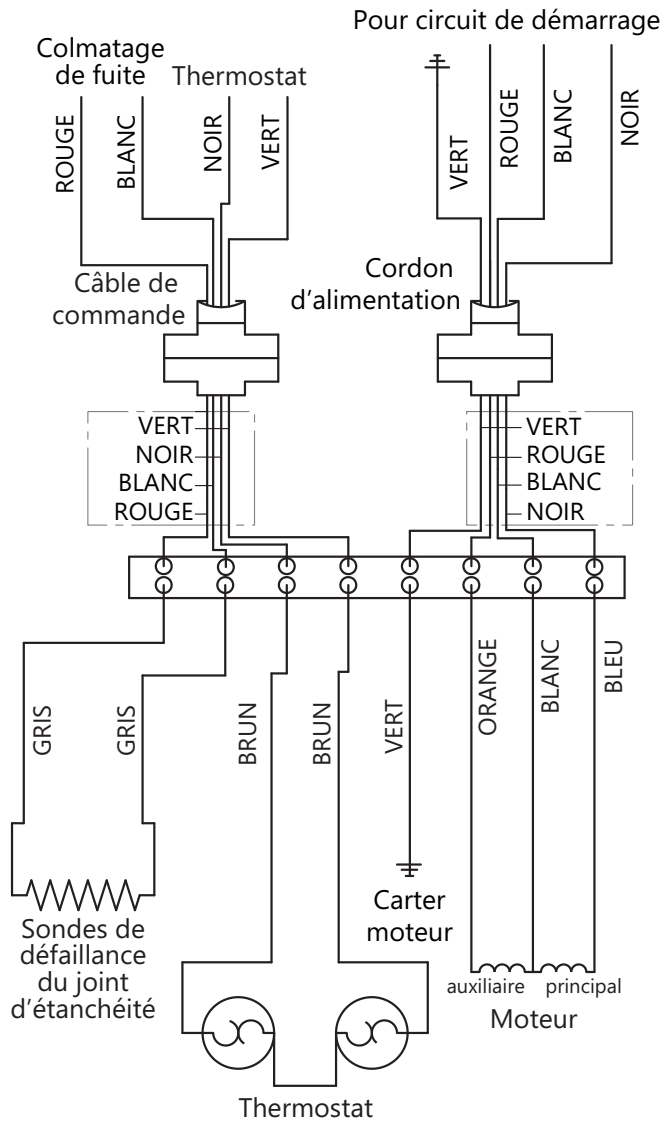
Pour circuit de démarrage

Colmatage de fuite

Thermostat

ROUGE
BLANC
NOIR
VERT

VERT
ROUGE
BLANC
NOIR

Câble de commande

Cordon d'alimentation

VERT
NOIR
BLANC
ROUGE

VERT
ROUGE
BLANC
NOIR

GRIS
GRIS
BRUN
BRUN
VERT
ORANGE
BLANC
BLEU

Sondes de défaillance du joint d'étanchéité

Carter moteur

auxiliaire
principal
Moteur

Thermostat